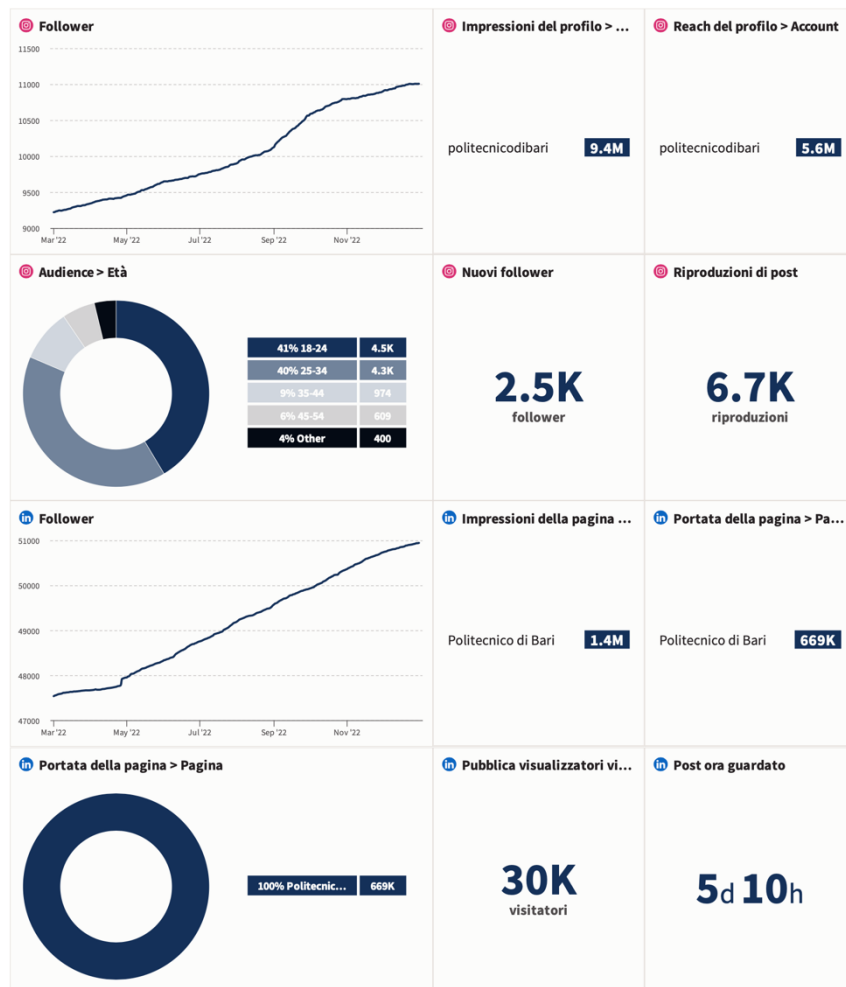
Follower

11500
11000
10500
10000
9500
9000
Mar '22 May '22 Jul '22 Sep '22 Nov '22

Impressioni del profilo > ...

politecnicodibari 9.4M

Reach del profilo > Account

politecnicodibari 5.6M

Audience > Età

| 41% 18-24 | 4.5K |
|---|---|
| 40% 25-34 | 4.3K |
| 9% 35-44 | 974 |
| 6% 45-54 | 609 |
| 4% Other | 400 |

Nuovi follower

2.5K
follower

Riproduzioni di post

6.7K
riproduzioni

Follower

51000
50000
49000
48000
47000
Mar '22 May '22 Jul '22 Sep '22 Nov '22

Impressioni della pagina ...

Politecnico di Bari 1.4M

Portata della pagina > Pa...

Politecnico di Bari 669K

Portata della pagina > Pagina

| 100% Politecnic... | 669K |
|---|---|

Pubblica visualizzatori vi...

30K
visitatori

Post ora guardato

5d 10h